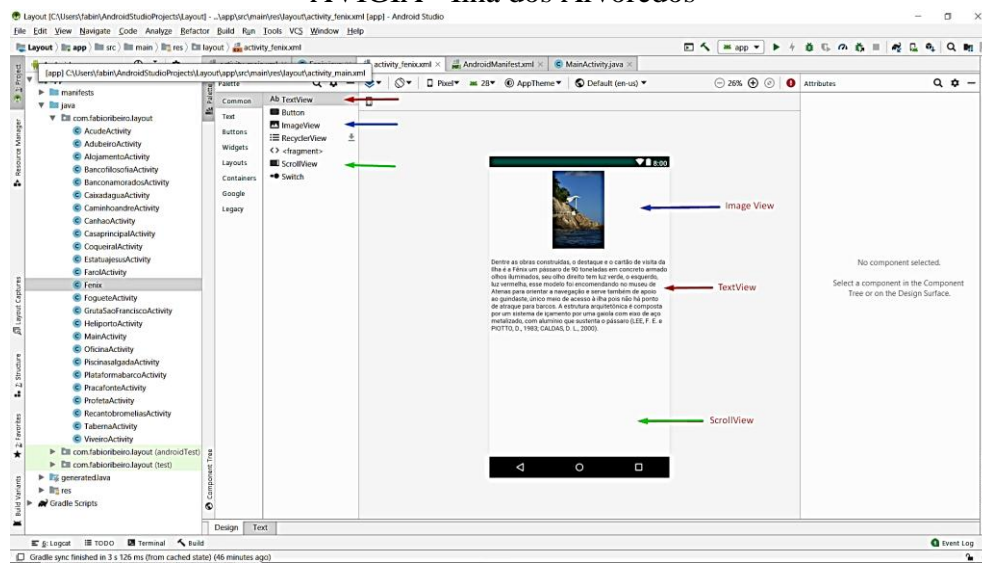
Layout [C:\Users\fabin\AndroidStudioProjects\Layout] - ...\app\src\main\res\layout\activity_fenix.xml [app] - Android Studio

File Edit View Navigate Code Analyze Refactor Build Run Tools VCS Window Help

Layout app src main res layout activity_fenix.xml

[app] C:\Users\fabin\AndroidStudioProjects\Layout\app\src\main\res\layout\activity_main.xml

activity_fenix.xml × AndroidManifest.xml × MainActivity.java ×

Palette

Pixel 28 AppTheme Default (en-us) 26% Attributes

manifests
java
com.fabioribeiro.layout
AcudeActivity
AdubeiroActivity
AlojamentoActivity
BancofilosofiaActivity
BanconamoradosActivity
CaixadaguaActivity
CaminhoandreActivity
CanhaoActivity
CasaprincipalActivity
CoqueiralActivity
EstatuajesusActivity
FarolActivity
Fenix
FoguateActivity
GrutaSaoFranciscoActivity
HeliportoActivity
MainActivity
OficinaActivity
PiscinasalgadaActivity
PlataformabarcoActivity
PracafonteActivity
ProfetaActivity
RecantobromeliasActivity
TabernaActivity
ViveiroActivity
com.fabioribeiro.layout (androidTest)
com.fabioribeiro.layout (test)
generatedJava
res
Gradle Scripts

Common
Text
Buttons
Widgets
Layouts
Containers
Google
Legacy

Ab TextView
Button
ImageView
RecyclerView
<> <fragment>
ScrollView
Switch

8:00

Image View

Dentre as obras construídas, o destaque e o cartão de visita da Ilha é a Fênix um pássaro de 90 toneladas em concreto armado olhos iluminados, seu olho direito tem luz verde, o esquerdo, luz vermelha, esse modelo foi encomendado no museu de Atenas para orientar a navegação e serve também de apoio ao guindaste, único meio de acesso à ilha pois não há ponto de atraque para barcos. A estrutura arquitetônica é composta por um sistema de içamento por uma gaiola com eixo de aço metalizado, com alumínio que sustenta o pássaro (LEE, F. E. e PIOTTO, D., 1983; CALDAS, D. L., 2000).

TextView

ScrollView

No component selected.

Select a component in the Component Tree or on the Design Surface.

Component Tree

Design Text

6: Logcat TODO Terminal Build Event Log

Gradle sync finished in 3 s 126 ms (from cached state) (46 minutes ago)

Project Resource Manager Layout Captures Structure Favorites Build Variants